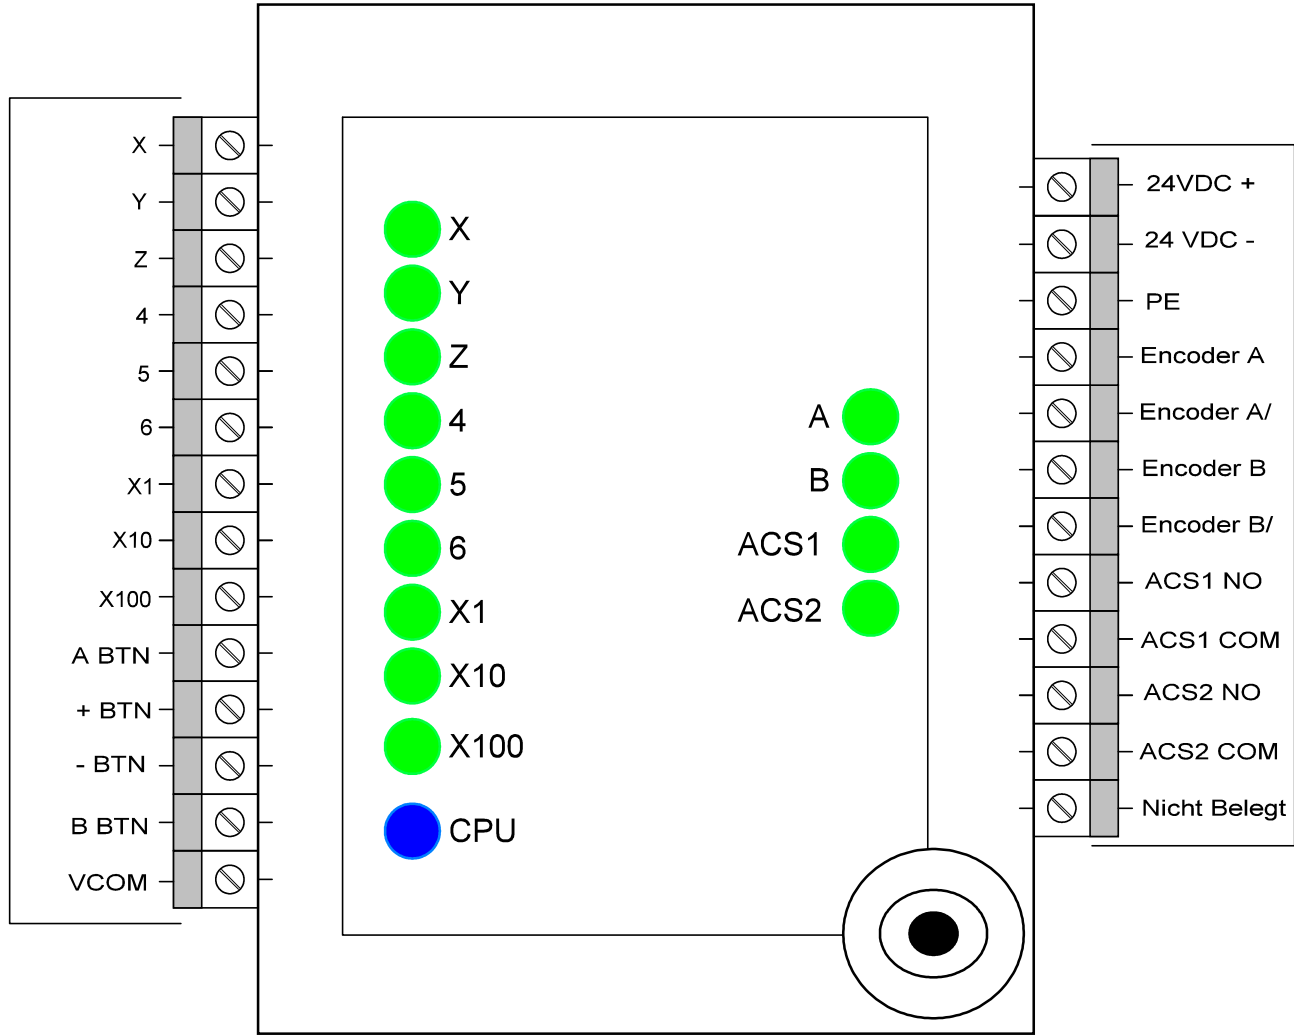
X
Y
Z
4
5
6
X1
X10
X100
A BTN
+ BTN
- BTN
B BTN
VCOM

X
Y
Z
4
5
6
X1
X10
X100
CPU

A
B
ACS1
ACS2

24VDC +
24 VDC -
PE
Encoder A
Encoder A/
Encoder B
Encoder B/
ACS1 NO
ACS1 COM
ACS2 NO
ACS2 COM
Nicht Belegt